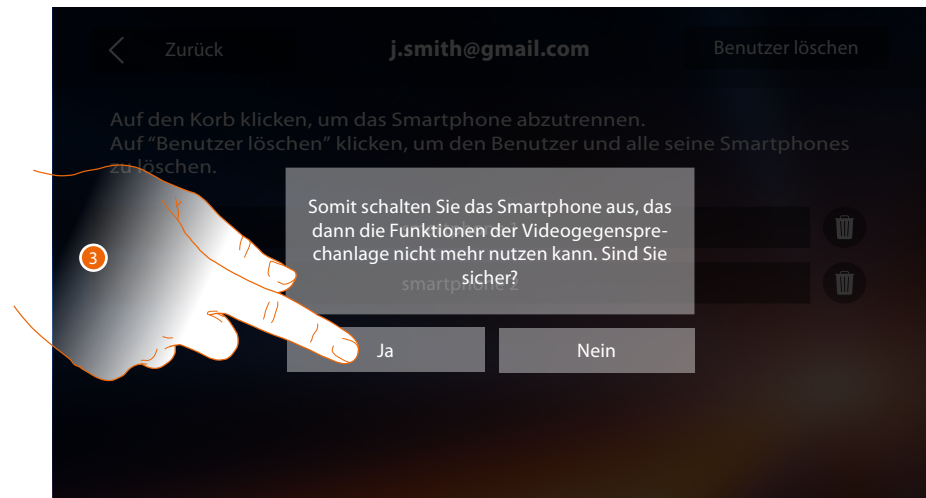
Zurück j.smith@gmail.com Benutzer löschen

Auf den Korb klicken, um das Smartphone abzutrennen.
Auf "Benutzer löschen" klicken, um den Benutzer und alle seine Smartphones zu löschen.

3

Somit schalten Sie das Smartphone aus, das dann die Funktionen der Videogegensprechanlage nicht mehr nutzen kann. Sind Sie sicher?

smartphone 2

Ja

Nein